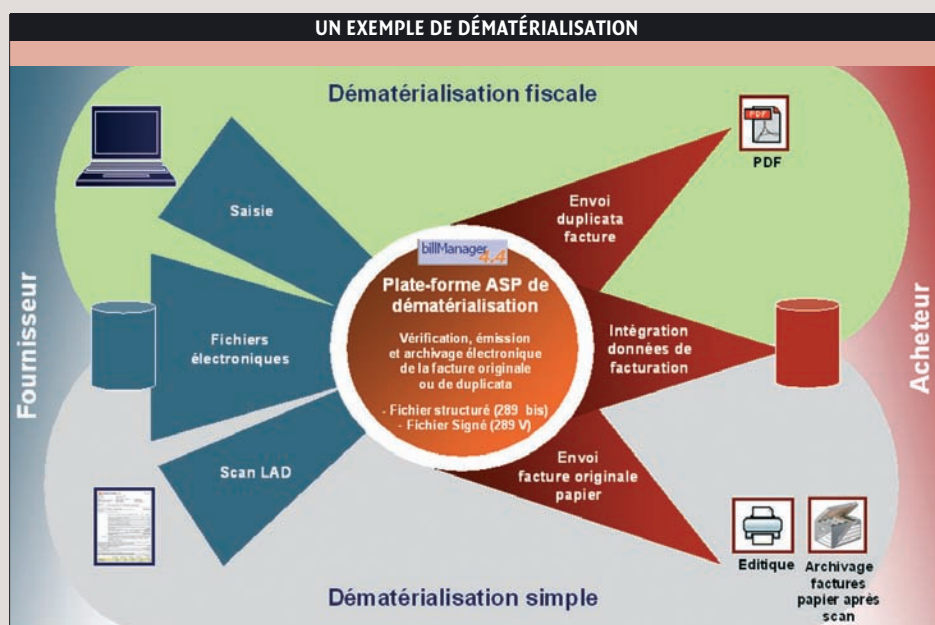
UN EXEMPLE DE DÉMATÉRIALISATION

Dématérialisation fiscale

Fournisseur

Saisie

Fichiers électroniques

Scan LAD

billManager 4.4

Plate-forme ASP de dématérialisation

Vérification, émission et archivage électronique de la facture originale ou de duplicata

- Fichier structuré (289 bis)
- Fichier Signé (289 V)

Envoi duplicata facture

PDF

Intégration données de facturation

Envoi facture originale papier

Acheteur

Editique

Archivage factures papier après scan

Dématérialisation simple